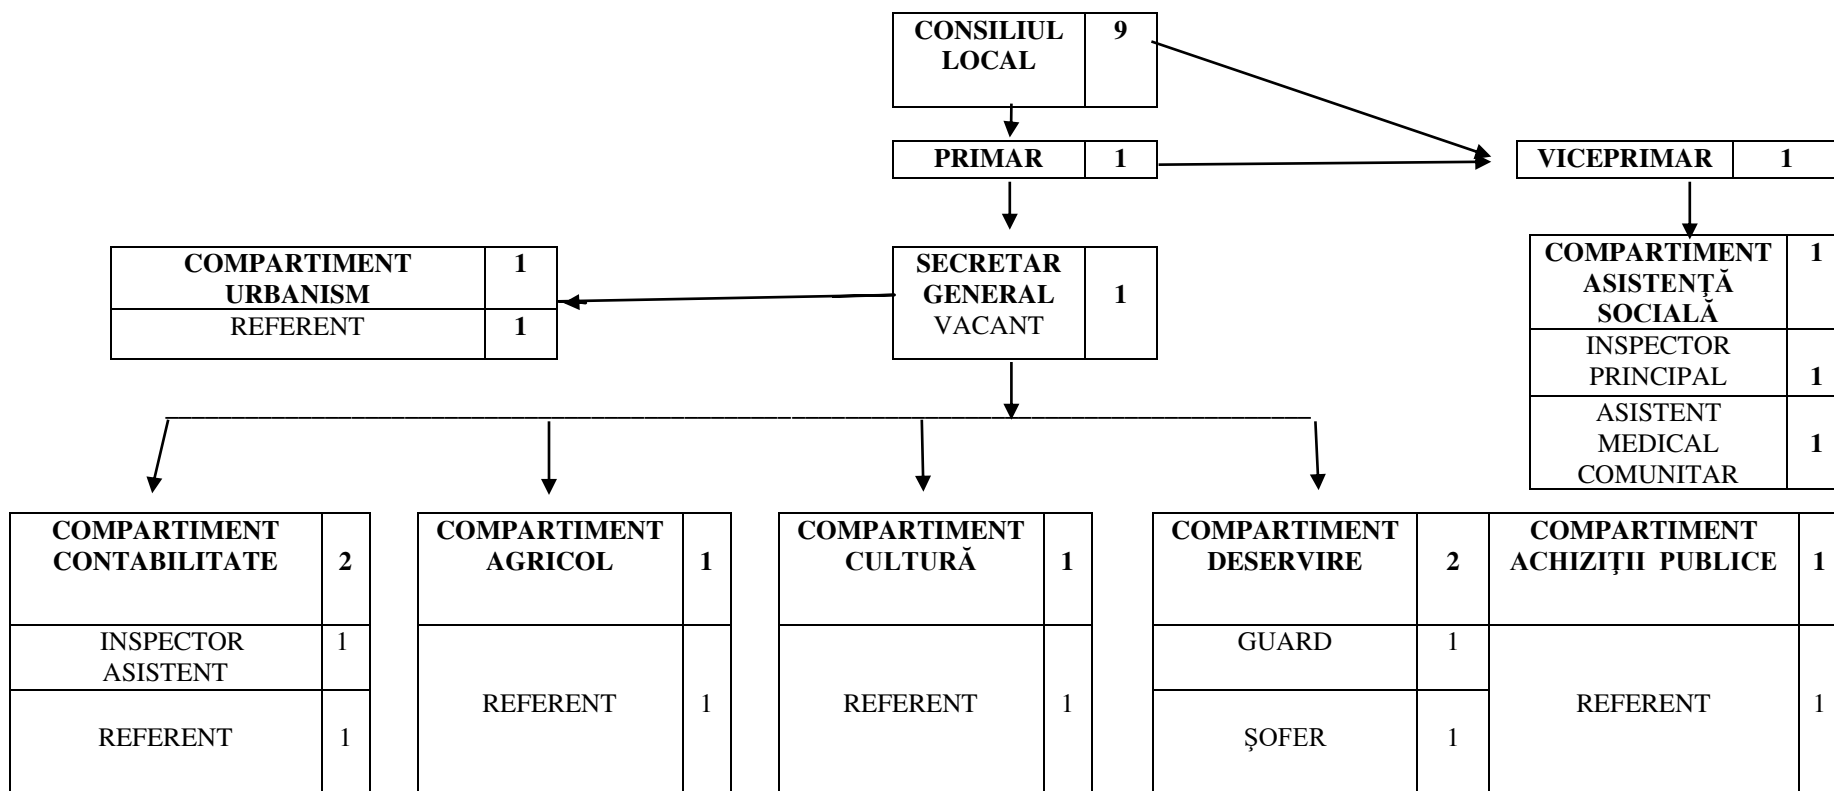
| CONSILIUL LOCAL | 9 |
|---|---|

| PRIMAR | 1 |
|---|---|

| VICEPRIMAR | 1 |
|---|---|

| COMPARTIMENT URBANISM | 1 |
|---|---|
| REFERENT | 1 |

| SECRETAR GENERAL VACANT | 1 |
|---|---|

| COMPARTIMENT ASISTENȚĂ SOCIALĂ | 1 |
|---|---|
| INSPECTOR PRINCIPAL | 1 |
| ASISTENT MEDICAL COMUNITAR | 1 |

| COMPARTIMENT CONTABILITATE | 2 |
|---|---|
| INSPECTOR ASISTENT | 1 |
| REFERENT | 1 |

| COMPARTIMENT AGRICOL | 1 |
|---|---|
| REFERENT | 1 |

| COMPARTIMENT CULTURĂ | 1 |
|---|---|
| REFERENT | 1 |

| COMPARTIMENT DESERVIRE | 2 |
|---|---|
| GUARD | 1 |
| ȘOFER | 1 |

| COMPARTIMENT ACHIZIȚII PUBLICE | 1 |
|---|---|
| REFERENT | 1 |